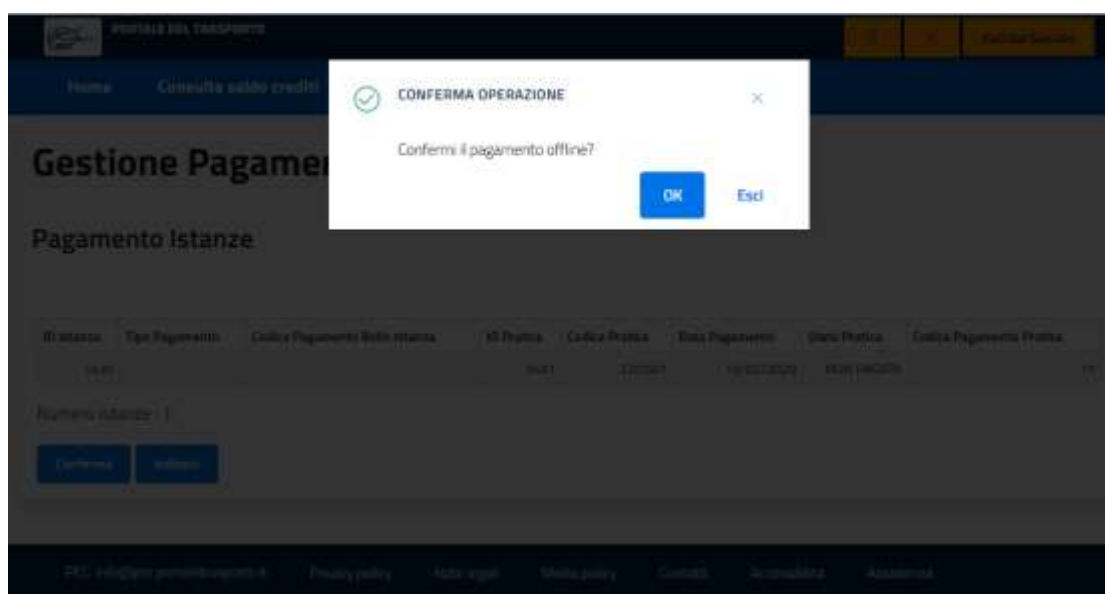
PORTALE DEL TRASPORTO

Home Consulta saldo crediti

CONFERMA OPERAZIONE

×

Confermi il pagamento offline?

OK Esci

Gestione Pagamen

Pagamento Istanze

| ID Istanza | Tipo Pagamento | Codice Pagamento Bollo Istanza | Id Pratica | Codice Pratica | Data Pagamento | Stato Pratica | Codice Pagamento Pratica |
|---|---|---|---|---|---|---|---|
| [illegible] | | | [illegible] | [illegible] | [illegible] | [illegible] | |

Numero istanze : 1

Conferma Indietro

PEC: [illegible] Privacy policy Note legali Media policy Contatti Accessibilità Assistenza